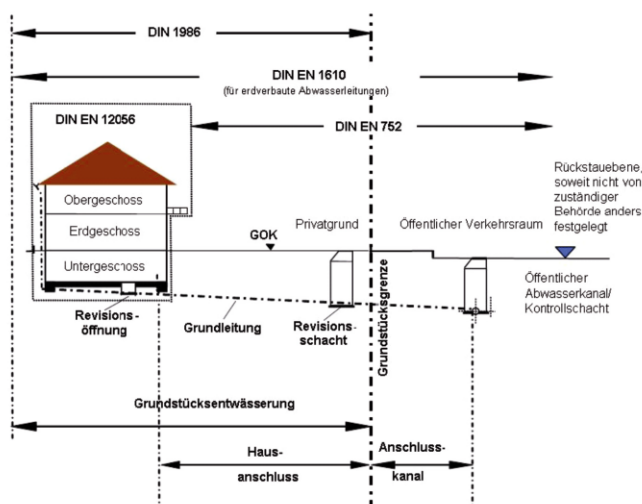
DIN 1986

DIN EN 1610
(für erdverbaute Abwasserleitungen)

DIN EN 12056

DIN EN 752

Rückstauebene, soweit nicht von zuständiger Behörde anders festgelegt

Obergeschoss

Erdgeschoss

Untergeschoss

GOK

Privatgrund

Öffentlicher Verkehrsraum

Öffentlicher Abwasserkanal/ Kontrollschacht

Grundstücksgrenze

Revisions-öffnung

Grundleitung

Revisions-schacht

Grundstücksentwässerung

Haus-anschluss

Anschluss-kanal